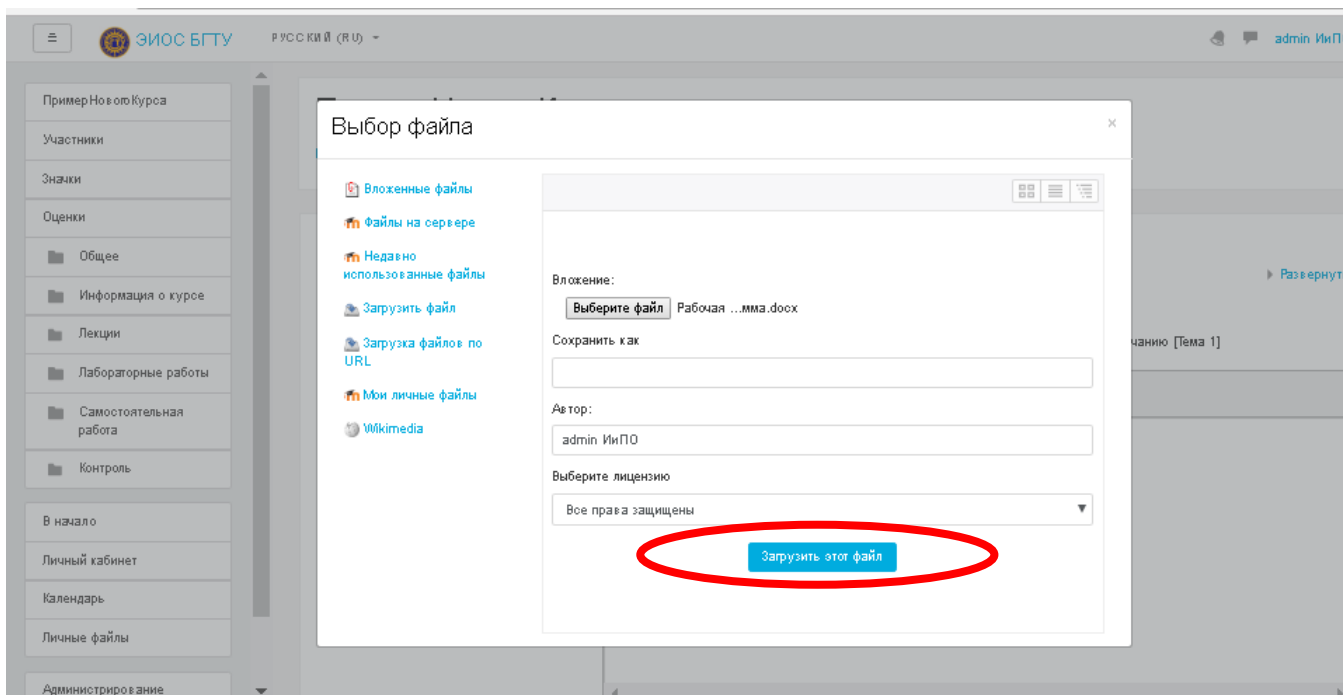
ЭИОС БГТУ   РУССКИЙ (RU)   admin ИиП

ПримерНовогоКурса
Участники
Значки
Оценки
Общее
Информация о курсе
Лекции
Лабораторные работы
Самостоятельная работа
Контроль
В начало
Личный кабинет
Календарь
Личные файлы
Администрирование

Развернут
чанию [Тема 1]

Выбор файла
×
Вложенные файлы
Файлы на сервере
Недавно использованные файлы
Загрузить файл
Загрузка файлов по URL
Мои личные файлы
Wikimedia

Вложение:
Выберите файл Рабочая ...мма.docx
Сохранить как
Автор:
admin ИиПО
Выберите лицензию
Все права защищены
Загрузить этот файл